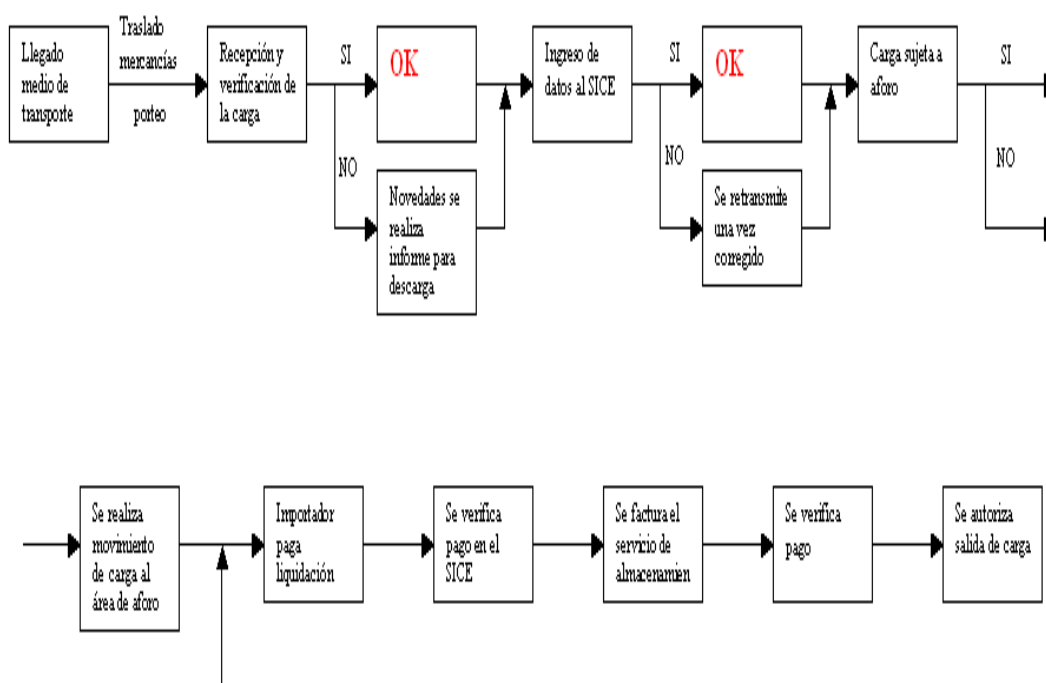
Llegado medio de transporte

Traslado mercancías

porteo

Recepción y verificación de la carga

SI

OK

NO

Novedades se realiza informe para descarga

Ingreso de datos al SICE

SI

OK

NO

Se retransmite una vez corregido

Carga sujeta a aforo

SI

NO

Se realiza movimiento de carga al área de aforo

Importador paga liquidación

Se verifica pago en el SICE

Se factura el servicio de almacenamien

Se verifica pago

Se autoriza salida de carga